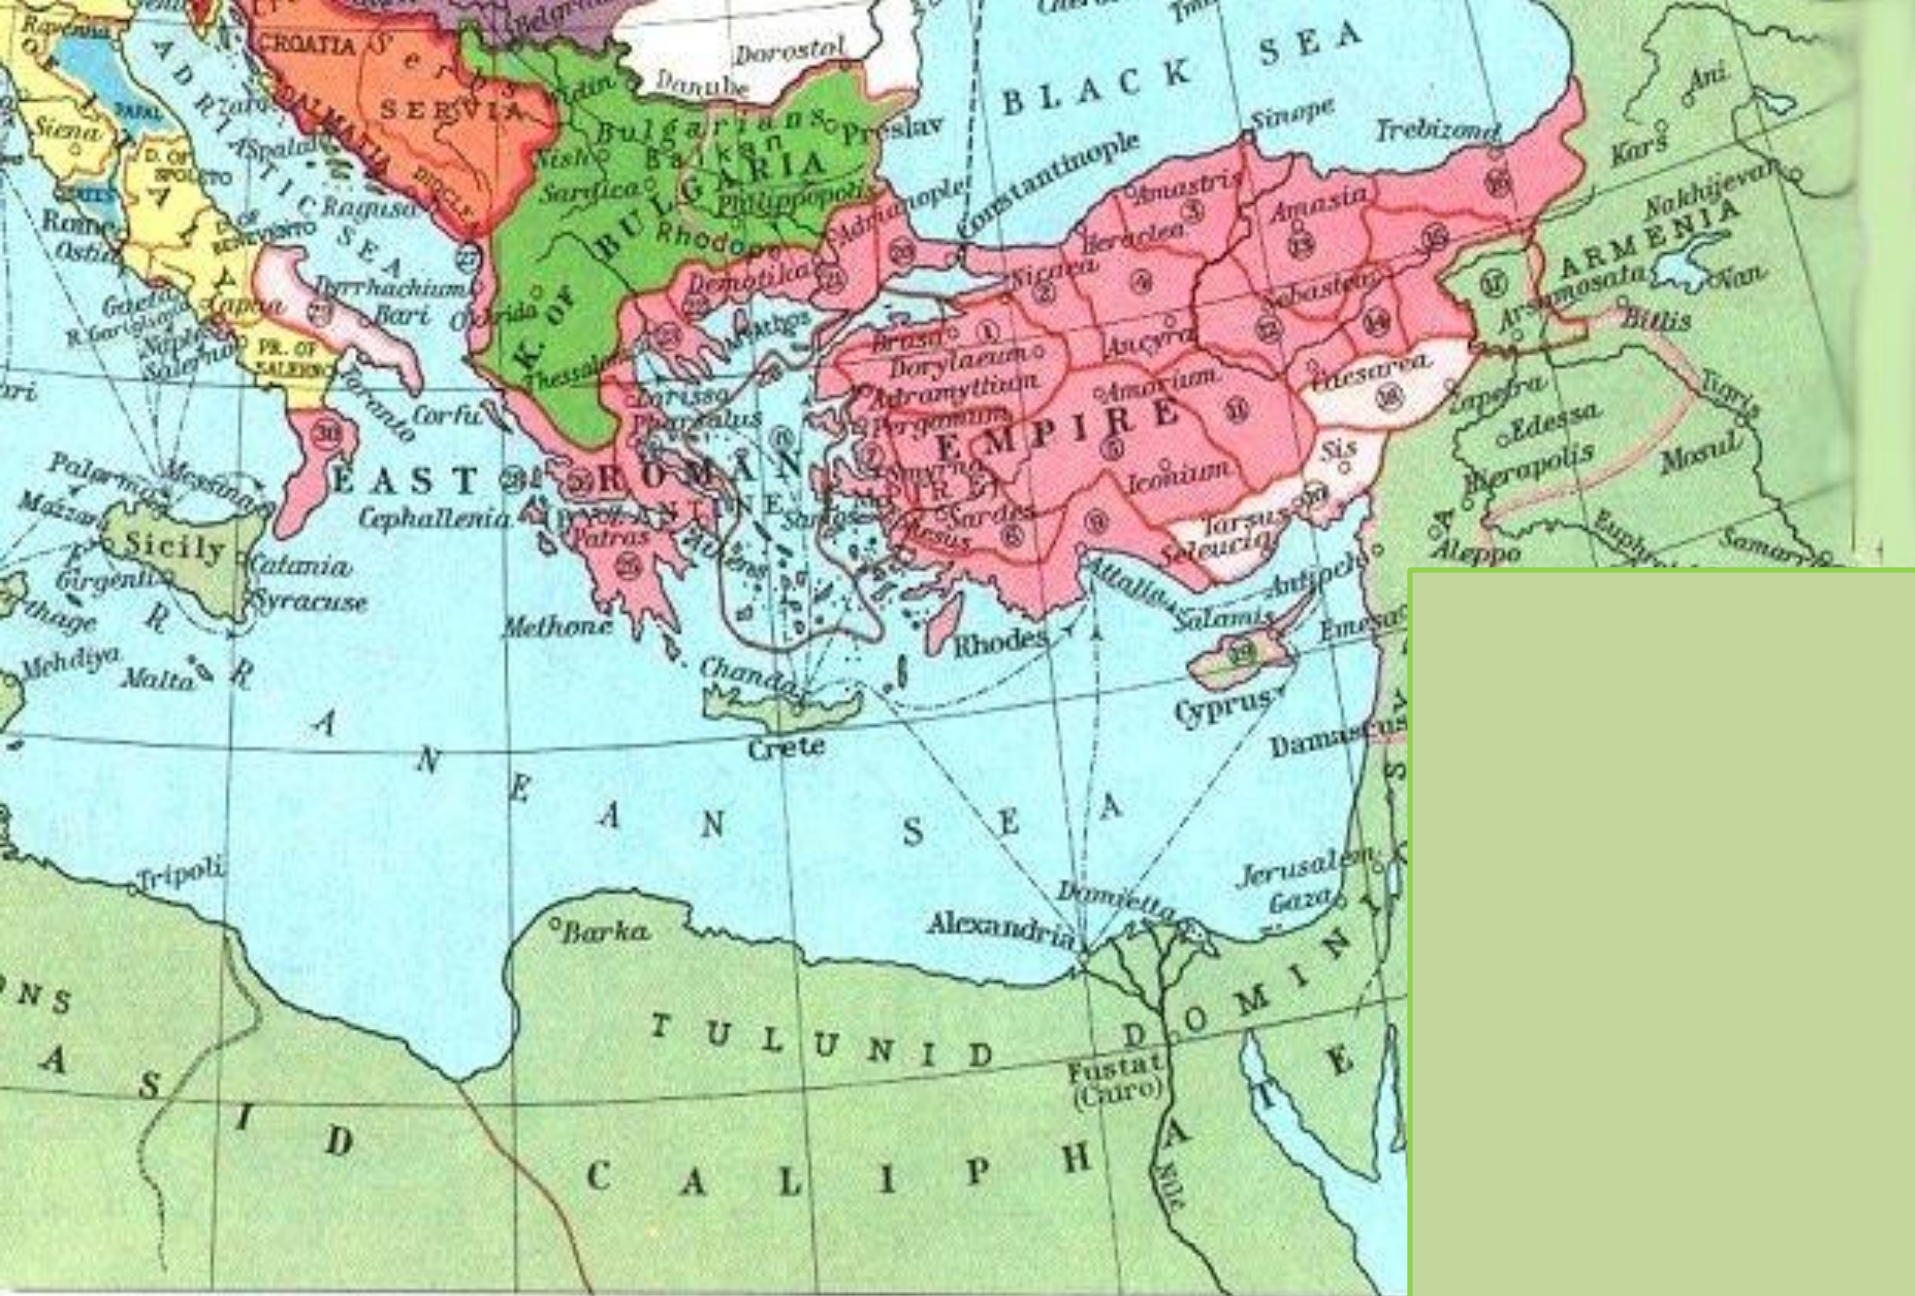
Ravenna
CROATIA
Serbs
SERVIA
DALMATIA
Zara
Spalato
Ragusa
DIOCLEA
ADRIATIC SEA
Siena
PAPAL
D. OF SPOLETO
D. OF BENEVENTO
Rome
Ostia
Gaeta
R. Garigliano
Naples
Salerno
Capua
PR. OF SALERNO
Bari
Taranto
Durrhachium
Ochrida
Corfu
Belgrade
Vidin
Danube
Dorostol
Bulgarians
Preslav
Balkan
Nish
Sardica
BULGARIA
Philippopolis
K. OF BULGARIA
Rhodope
Adrianople
Demotika
Thessalonica
Larissa
Pharsalus
BLACK SEA
Sinope
Trebizond
Constantinople
Amastris
Heraclea
Amasia
Nicaea
Sebastea
Brusa
Dorylaeum
Ancyra
Adramyttium
Amorium
Pergamum
Smyrna
Sardes
Ephesus
Samos
Iconium
Caesarea
Tarsus
Seleucia
Sis
Attalia
Rhodes
Salamis
Antioch
Cyprus
Emesa
Damascus
Ani
Kars
Nakhijevan
ARMENIA
Arsamosata
Van
Bitlis
Tigris
Edessa
Hierapolis
Mosul
Aleppo
Euphrates
Samarra
EAST ROMAN EMPIRE
BYZANTINE
Cephallenia
Patras
Athens
Methone
Chandax
Crete
Palermo
Messina
Mazzara
Sicily
Catania
Girgenti
Syracuse
Carthage
Mehdiya
Malta
MEDITERRANEAN SEA
Tripoli
Barka
Alexandria
Damietta
Jerusalem
Gaza
Fustat (Cairo)
Nile
TULUNID DOMINIONS
ABBASID CALIPHATE